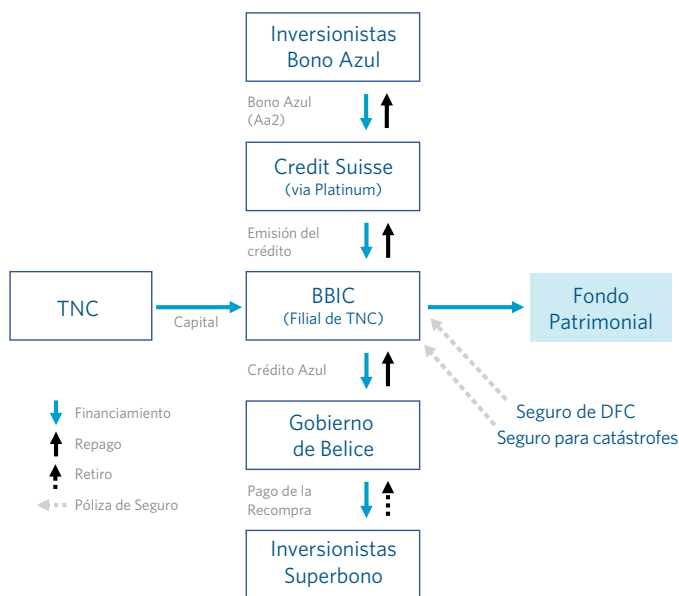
Inversionistas
Bono Azul

Bono Azul
(Aa2)

Credit Suisse
(via Platinum)

Emisión del crédito

TNC

Capital

BBIC
(Filial de TNC)

Fondo
Patrimonial

Crédito Azul

Seguro de DFC
Seguro para catástrofes

Financiamiento
Repago
Retiro
Póliza de Seguro

Gobierno
de Belice

Pago de la
Recompra

Inversionistas
Superbono